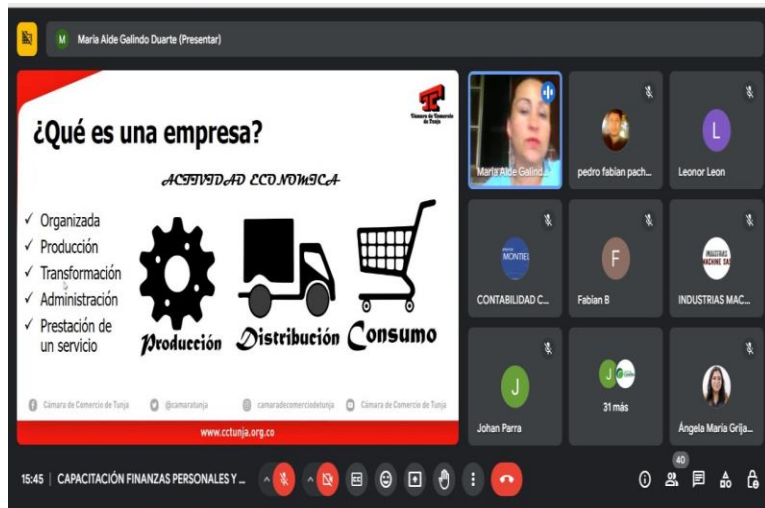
M María Aide Galindo Duarte (Presentar)

¿Qué es una empresa?

Cámara de Comercio de Tunja

ACTIVIDAD ECONOMICA

✓ Organizada
✓ Producción
✓ Transformación
✓ Administración
✓ Prestación de un servicio

Producción Distribución Consumo

Cámara de Comercio de Tunja @camaratunja camaradecomerciodetunja Cámara de Comercio de Tunja

www.cctunja.org.co

María Aide Galind...

pedro fabian pach...

L Leonor Leon

MONTIEL

CONTABILIDAD C...

F Fabian B

INDUSTRIAS MACHINE SAS

INDUSTRIAS MAC...

J Johan Parra

J 31 más

Ángela María Grija...

15:45 | CAPACITACIÓN FINANZAS PERSONALES Y ...

40